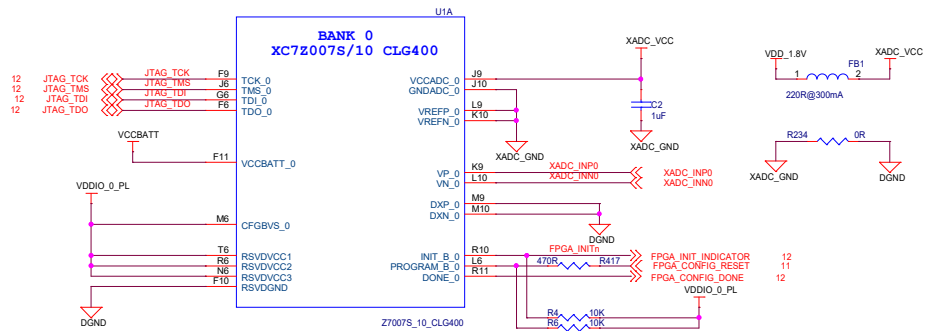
U1A

BANK 0
XC7Z007S/10 CLG400

12 JTAG_TCK
12 JTAG_TMS
12 JTAG_TDI
12 JTAG_TDO

JTAG_TCK F9 TCK_0
JTAG_TMS J6 TMS_0
JTAG_TDI G6 TDI_0
JTAG_TDO F6 TDO_0

VCCBATT
F11 VCCBATT_0

VDDIO_0_PL
M6 CFGBVS_0
T6 RSVDVCC1
R6 RSVDVCC2
N6 RSVDVCC3
F10 RSVDGND

DGND

VCCADC_0 J9
GNDADC_0 J10
VREFP_0 L9
VREFN_0 K10
XADC_GND

VP_0 K9 XADC_INP0
VN_0 L10 XADC_INN0

DXP_0 M9
DXN_0 M10
DGND

INIT_B_0 R10 FPGA_INITn
PROGRAM_B_0 L6 470R R417
DONE_0 R11

Z7007S_10_CLG400

XADC_VCC
C2
1uF
XADC_GND

VDD_1.8V
FB1
1 2
XADC_VCC
220R@300mA

R234 0R
XADC_GND
DGND

XADC_INP0
XADC_INN0

FPGA_INIT_INDICATOR 12
FPGA_CONFIG_RESET 11
FPGA_CONFIG_DONE 12

VDDIO_0_PL
R4 10K
R6 10K